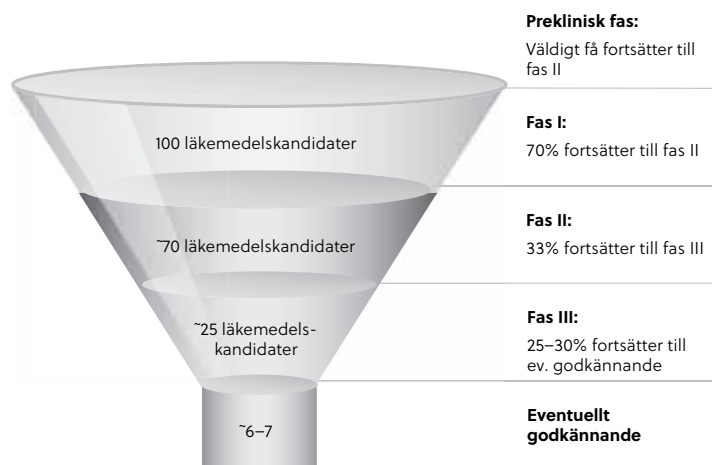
100 läkemedelskandidater

˜70 läkemedelskandidater

˜25 läkemedelskandidater

˜6–7

**Preklinisk fas:**
Väldigt få fortsätter till fas II

**Fas I:**
70% fortsätter till fas II

**Fas II:**
33% fortsätter till fas III

**Fas III:**
25–30% fortsätter till ev. godkännande

**Eventuellt godkännande**